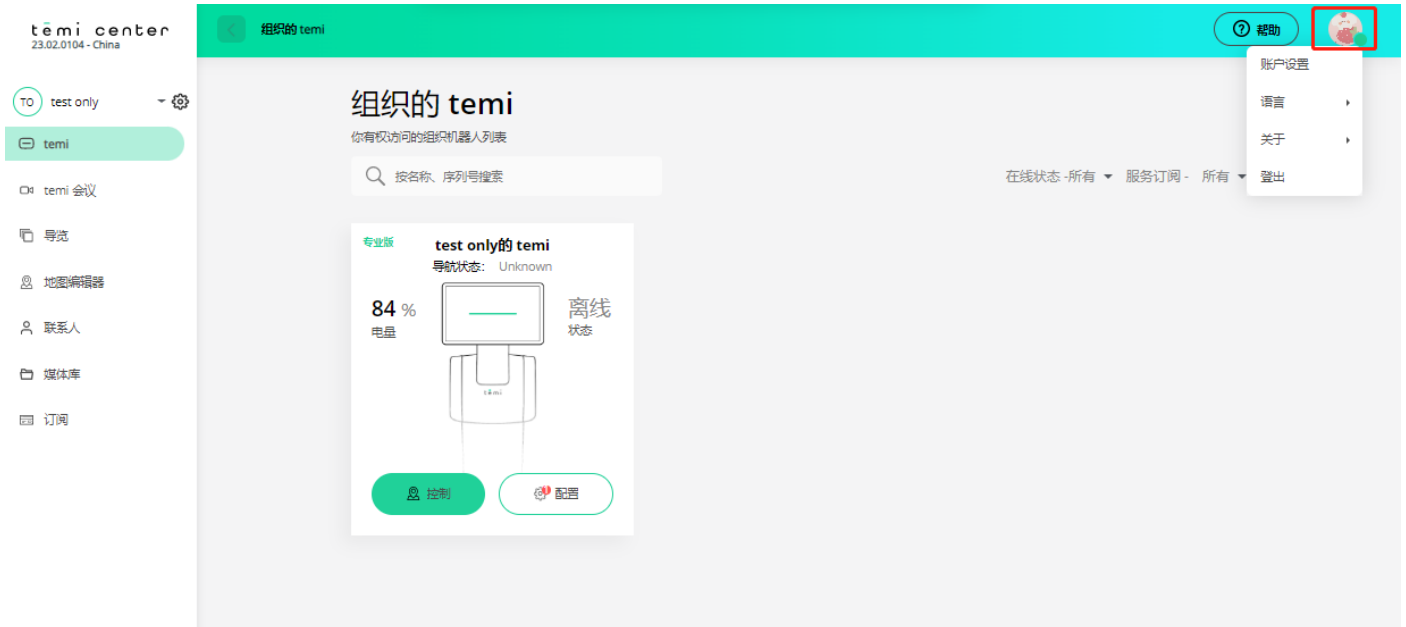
temi center
23.02.0104 - China

TO test only

temi

temi 会议

导览

地图编辑器

联系人

媒体库

订阅

组织的 temi

帮助

账户设置

语言

关于

登出

组织的 temi

你有权访问的组织机器人列表

按名称、序列号搜索

在线状态 -所有 服务订阅 - 所有

专业版

test only的 temi

导航状态: Unknown

84 %
电量

离线
状态

temi

控制

配置